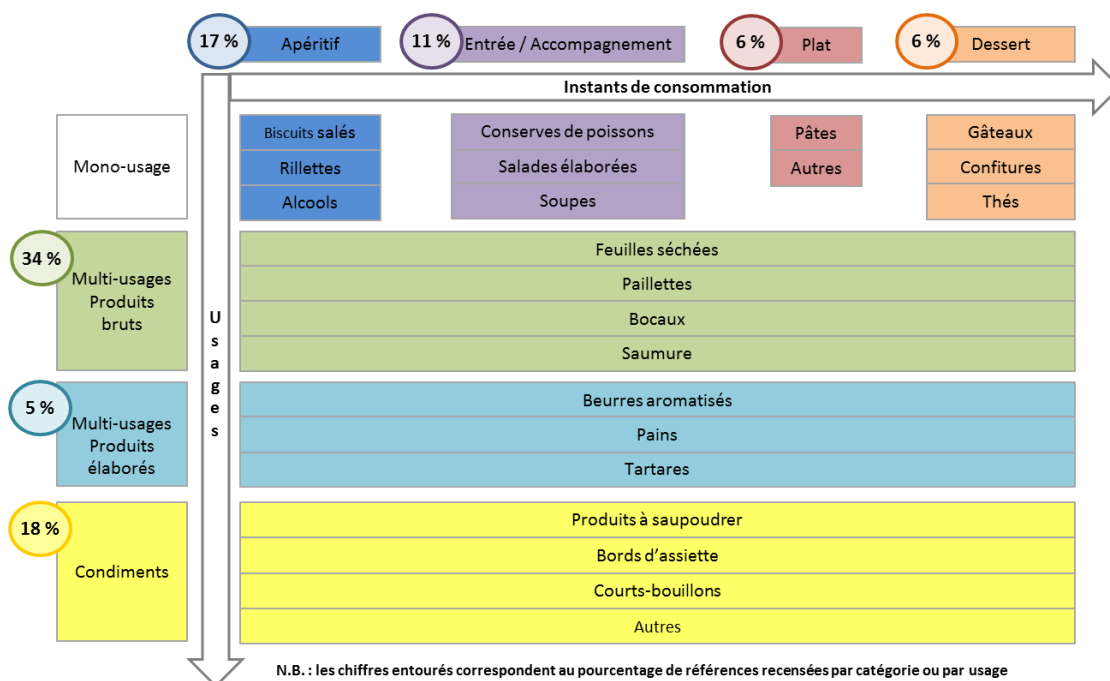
17 % Apéritif

11 % Entrée / Accompagnement

6 % Plat

6 % Dessert

Instants de consommation

Usages

Mono-usage

Biscuits salés
Rillettes
Alcools

Conserves de poissons
Salades élaborées
Soupes

Pâtes
Autres

Gâteaux
Confitures
Thés

34 % Multi-usages Produits bruts

Feuilles séchées
Paillettes
Bocaux
Saumure

5 % Multi-usages Produits élaborés

Beurres aromatisés
Pains
Tartares

18 % Condiments

Produits à saupoudrer
Bords d'assiette
Courts-bouillons
Autres

N.B. : les chiffres entourés correspondent au pourcentage de références recensées par catégorie ou par usage